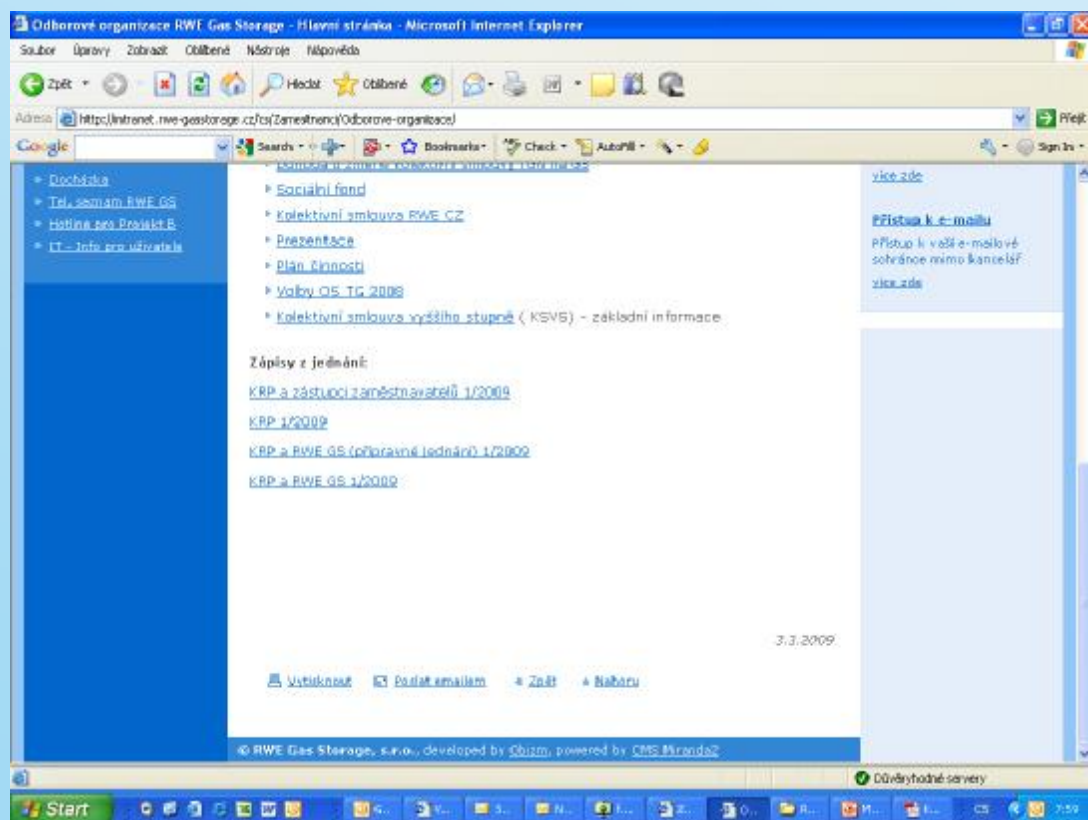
Odborové organizace RWE Gas Storage - Hlavní stránka - Microsoft Internet Explorer

Soubor Úpravy Zobrazit Oblíbené Nástroje Nápověda

Zpět Hledat Oblíbené

Adresa https://intranet.rwe-gasstorage.cz/cs/Zamestnanci/Odborove-organizace/ Přejít

Google Search Bookmarks Check AutoFill Sign In

• Docházka
• Tel. seznam RWE GS
• Hotline pro Projekt B
• IT - Info pro uživatele

• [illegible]
• Sociální fond
• Kolektivní smlouva RWE CZ
• Prezentace
• Plán činnosti
• Volby OS TG 2008
• Kolektivní smlouva vyššího stupně ( KSVS) – základní informace

Zápisy z jednání:

KRP a zástupci zaměstnavatelů 1/2009

KRP 1/2009

KRP a RWE GS (přípravné jednání) 1/2009

KRP a RWE GS 1/2009

3.3.2009

Vytisknout Poslat emailem « Zpět ^ Nahoru

© RWE Gas Storage, s.r.o., developed by Qbizm, powered by CMS Miranda2

více zde

Přístup k e-mailu
Přístup k vaší e-mailové schránce mimo kancelář
více zde

Důvěryhodné servery

Start CS 7:59